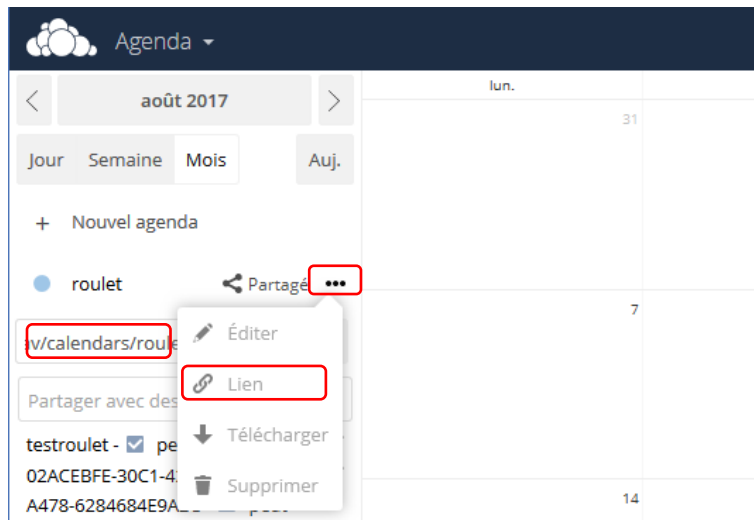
Agenda

août 2017

Jour Semaine Mois Auj.

+ Nouvel agenda

roulet Partagé •••

v/calendars/roule

Partager avec des

testroulet - pe

02ACEBFE-30C1-4

A478-6284684E9A

Éditer

Lien

Télécharger

Supprimer

lun.

31

7

14